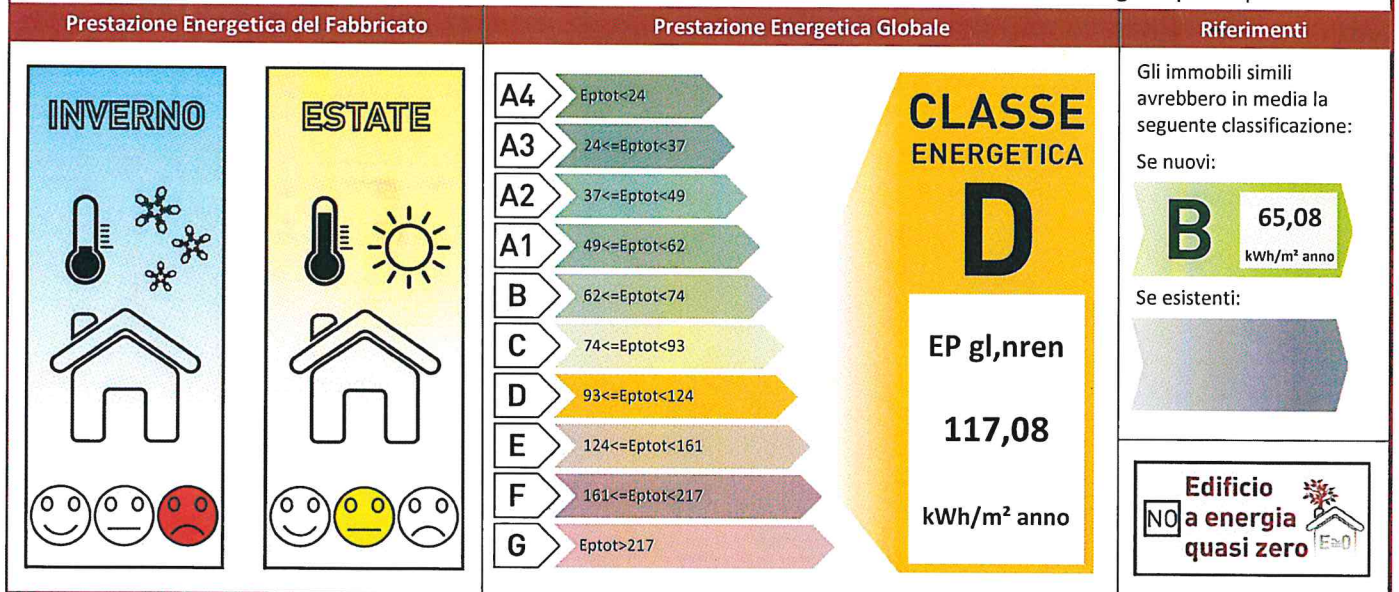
| Prestazione Energetica del Fabbricato | Prestazione Energetica Globale | Riferimenti |
|---|---|---|

INVERNO

ESTATE

A4 Eptot<24
A3 24<=Eptot<37
A2 37<=Eptot<49
A1 49<=Eptot<62
B 62<=Eptot<74
C 74<=Eptot<93
D 93<=Eptot<124
E 124<=Eptot<161
F 161<=Eptot<217
G Eptot>217

CLASSE ENERGETICA
D

EP gl,nren
117,08
kWh/m² anno

Gli immobili simili avrebbero in media la seguente classificazione:

Se nuovi:

B 65,08 kWh/m² anno

Se esistenti:

NO Edificio a energia quasi zero

E≥0